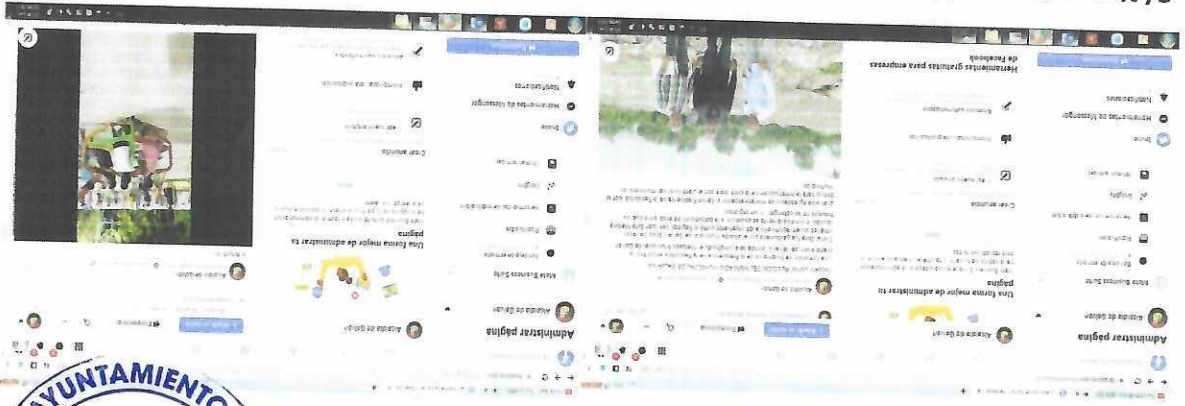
AYUNTAMIENTO

Administrar página

Alcaldía de Galeón

Meta Business Suite

Una forma mejor de administrar tu página

Herramientas de Messenger

Notificaciones

Crear anuncio

Herramientas gratuitas para empresas de Facebook

Administrar página

Alcaldía de Galeón

Meta Business Suite

Una forma mejor de administrar tu página

Herramientas de Messenger

Notificaciones

Crear anuncio